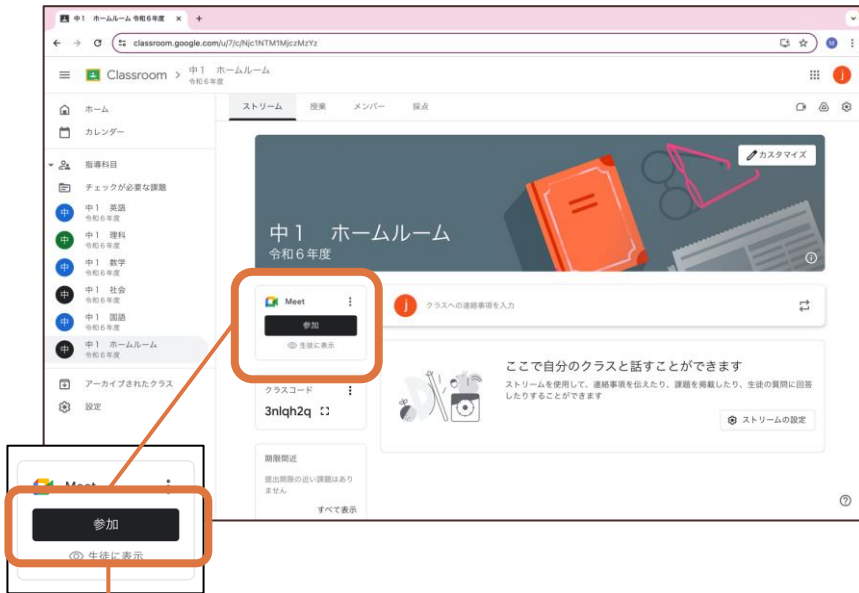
中１ ホームルーム 令和６年度 ×

classroom.google.com/u/7/c/Njc1NTM1MjczMzYz

Classroom > 中１ ホームルーム
令和６年度

ストリーム 授業 メンバー 採点

ホーム
カレンダー
指導科目
チェックが必要な課題
中 中１ 英語 令和６年度
中 中１ 理科 令和６年度
中 中１ 数学 令和６年度
中 中１ 社会 令和６年度
中 中１ 国語 令和６年度
中 中１ ホームルーム 令和６年度
アーカイブされたクラス
設定

カスタマイズ

中１ ホームルーム
令和６年度

Meet
参加
生徒に表示

クラスへの連絡事項を入力

ここで自分のクラスと話すことができます
ストリームを使用して、連絡事項を伝えたり、課題を掲載したり、生徒の質問に回答したりすることができます

ストリームの設定

クラスコード
3nlqh2q

期限間近
提出期限の近い課題はありません
すべて表示

Meet
参加
生徒に表示